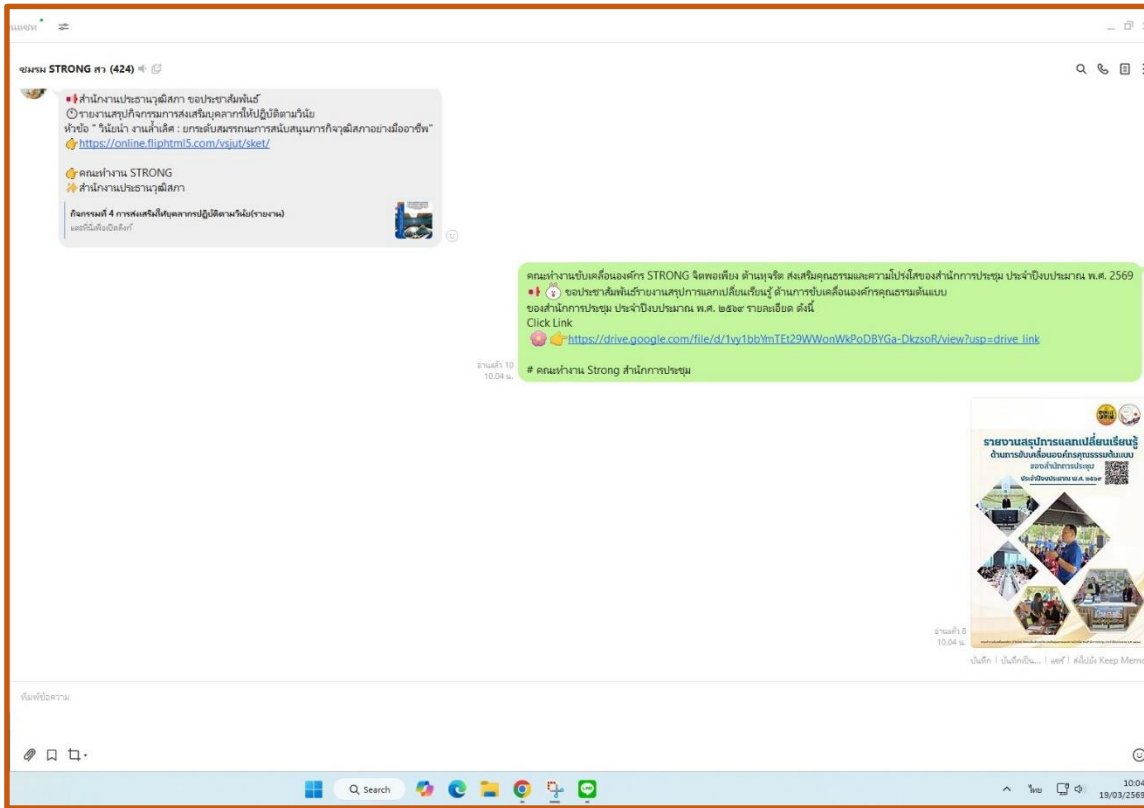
แชท

ชมรม STRONG สว (424)

สำนักงานประธานวุฒิสภา ขอประชาสัมพันธ์
รายงานสรุปกิจกรรมการส่งเสริมบุคลากรให้ปฏิบัติตามวินัย
หัวข้อ " วินัยนำ งานล้ำเลิศ : ยกระดับสมรรถนะการสนับสนุนภารกิจวุฒิสภาอย่างมืออาชีพ"
https://online.fliphtml5.com/vsjut/sket/

คณะทำงาน STRONG
สำนักงานประธานวุฒิสภา

กิจกรรมที่ 4 การส่งเสริมให้บุคลากรปฏิบัติตามวินัย(รายงาน)
แตะที่นี่เพื่อเปิดลิงก์

คณะทำงานขับเคลื่อนองค์กร STRONG จิตพอเพียง ต้านทุจริต ส่งเสริมคุณธรรมและความโปร่งใสของสำนักการประชุม ประจำปีงบประมาณ พ.ศ. 2569
ขอประชาสัมพันธ์รายงานสรุปการแลกเปลี่ยนเรียนรู้ ด้านการขับเคลื่อนองค์กรคุณธรรมต้นแบบ ของสำนักการประชุม ประจำปีงบประมาณ พ.ศ. ๒๕๖๙ รายละเอียด ดังนี้
Click Link
https://drive.google.com/file/d/1vy1bbYmTEt29WWonWkPoDBYGa-DkzsoR/view?usp=drive_link

# คณะทำงาน Strong สำนักการประชุม

อ่านแล้ว 10
10.04 น.

รายงานสรุปการแลกเปลี่ยนเรียนรู้
ด้านการขับเคลื่อนองค์กรคุณธรรมต้นแบบ
ของสำนักการประชุม
ประจำปีงบประมาณ พ.ศ. ๒๕๖๙

อ่านแล้ว 8
10.04 น.

บันทึก | บันทึกเป็น... | แชร์ | ส่งไปยัง Keep Memo

พิมพ์ข้อความ

Search

ไทย
10:04
19/03/2569